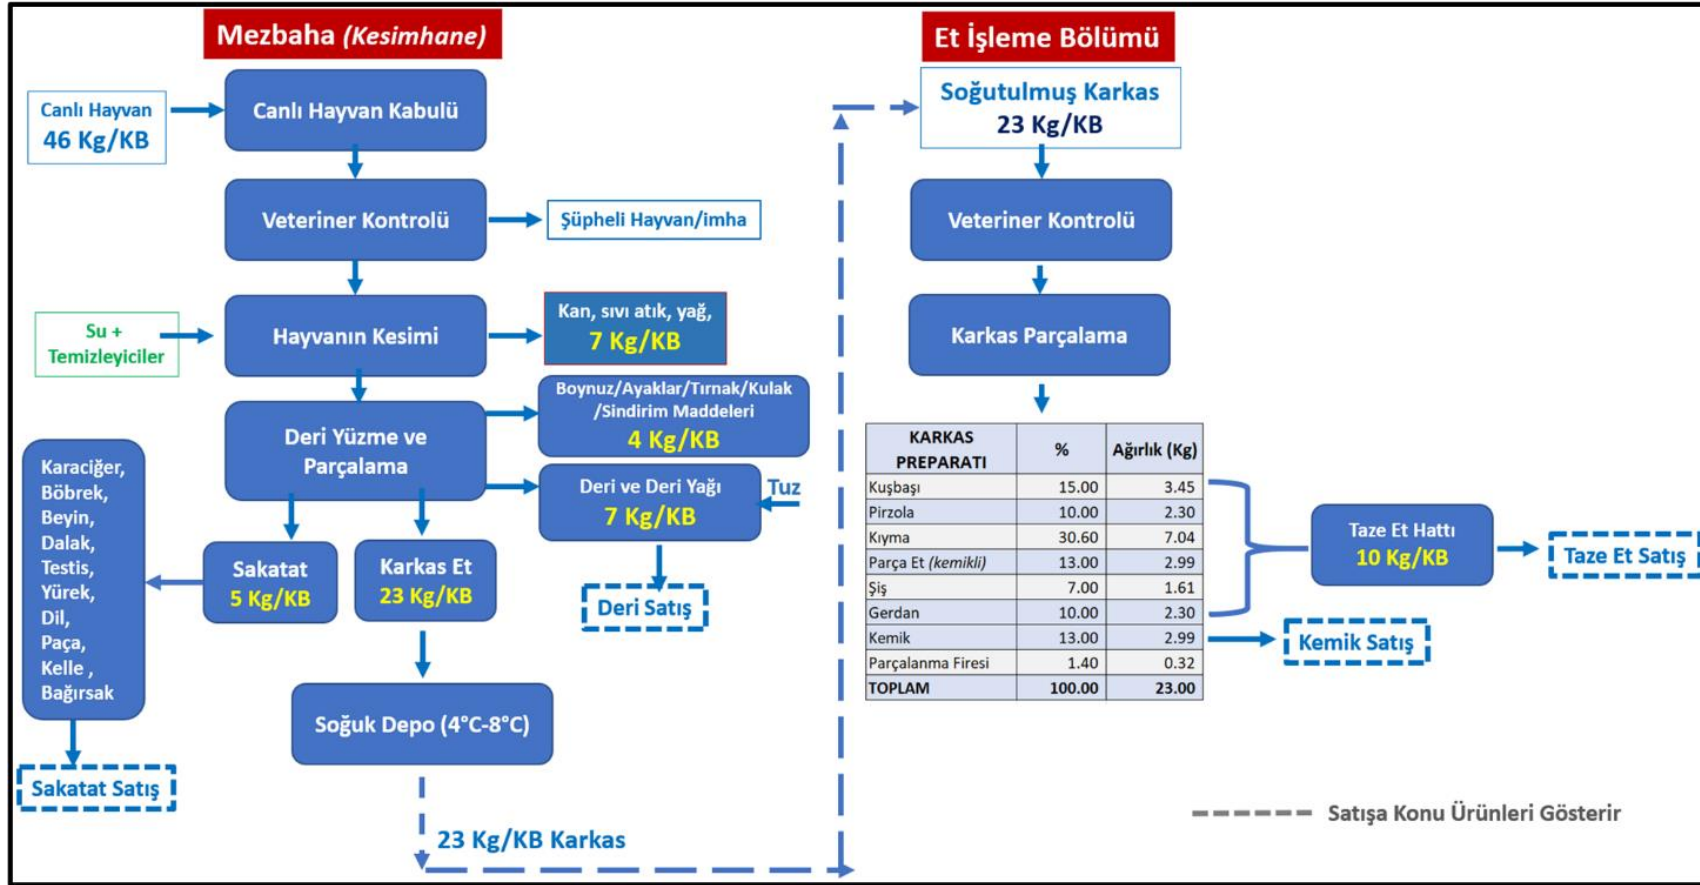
Mezbaha (Kesimhane)

Canlı Hayvan
46 Kg/KB

Canlı Hayvan Kabulü

Veteriner Kontrolü

Şüpheli Hayvan/imha

Su +
Temizleyiciler

Hayvanın Kesimi

Kan, sıvı atık, yağ,
7 Kg/KB

Deri Yüzme ve Parçalama

Boynuz/Ayaklar/Tırnak/Kulak /Sindirim Maddeleri
4 Kg/KB

Deri ve Deri Yağı
7 Kg/KB

Tuz

Karaciğer, Böbrek, Beyin, Dalak, Testis, Yürek, Dil, Paça, Kelle , Bağırsak

Sakatat
5 Kg/KB

Karkas Et
23 Kg/KB

Deri Satış

Sakatat Satış

Soğuk Depo (4°C-8°C)

23 Kg/KB Karkas

Et İşleme Bölümü

Soğutulmuş Karkas
23 Kg/KB

Veteriner Kontrolü

Karkas Parçalama

| KARKAS PREPARATI | % | Ağırlık (Kg) |
|---|---|---|
| Kuşbaşı | 15.00 | 3.45 |
| Pirzola | 10.00 | 2.30 |
| Kıyma | 30.60 | 7.04 |
| Parça Et (kemikli) | 13.00 | 2.99 |
| Şiş | 7.00 | 1.61 |
| Gerdan | 10.00 | 2.30 |
| Kemik | 13.00 | 2.99 |
| Parçalanma Firesi | 1.40 | 0.32 |
| TOPLAM | 100.00 | 23.00 |

Taze Et Hattı
10 Kg/KB

Taze Et Satış

Kemik Satış

Satışa Konu Ürünleri Gösterir